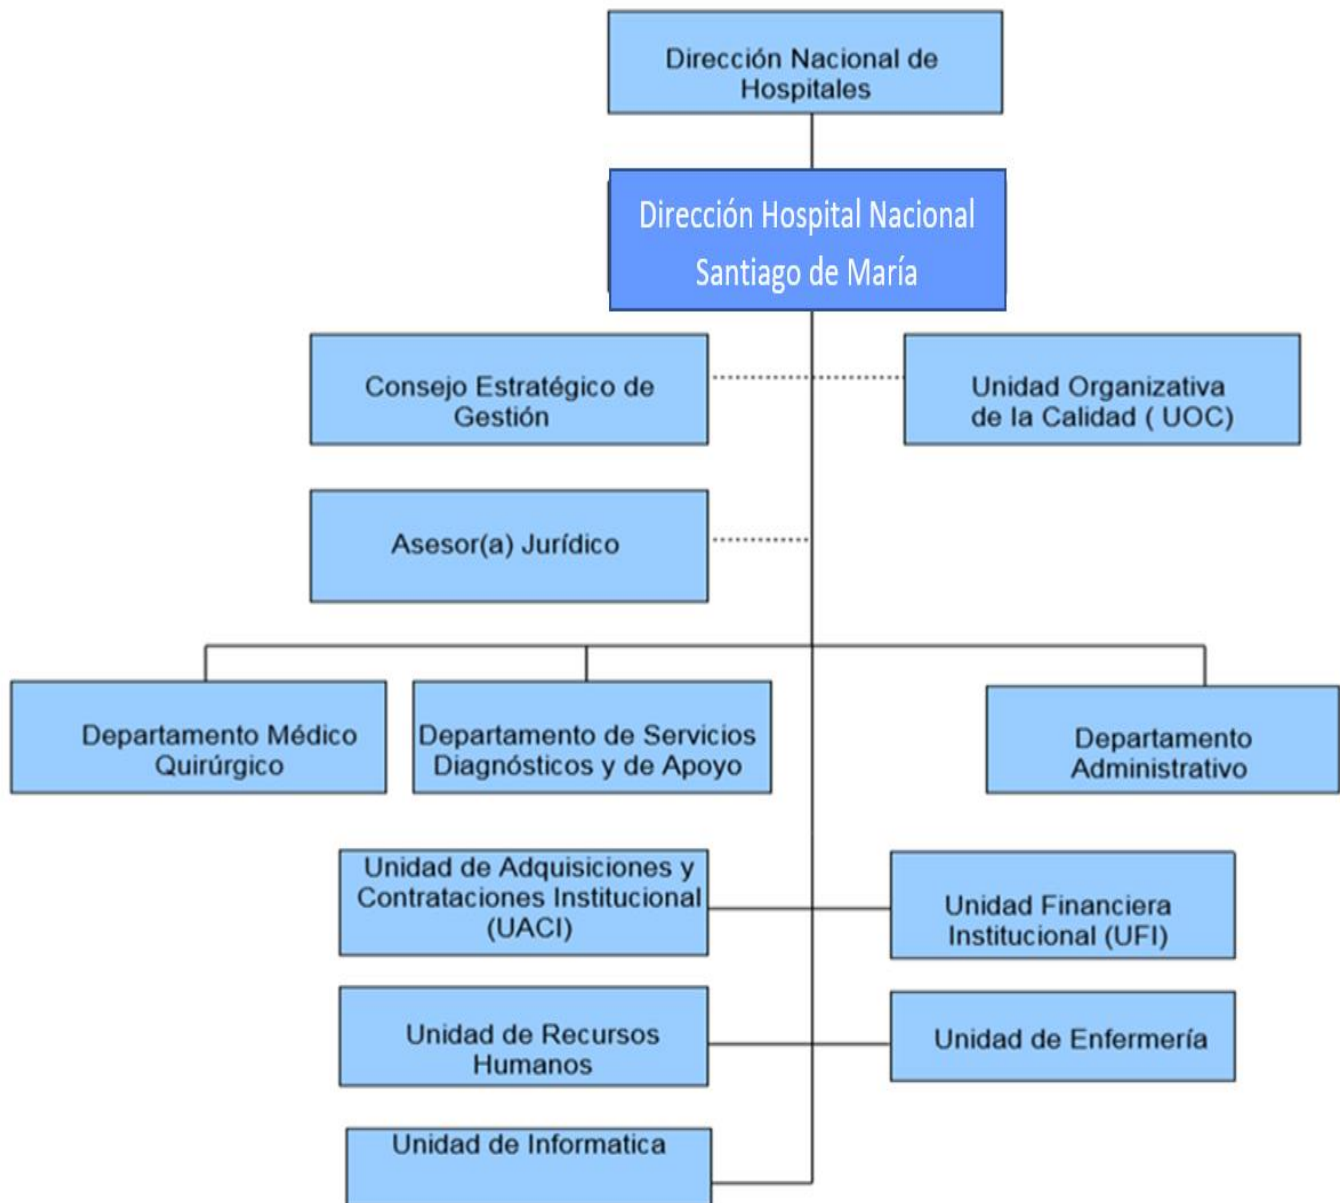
Dirección Nacional de Hospitales

Dirección Hospital Nacional Santiago de María

Consejo Estratégico de Gestión

Unidad Organizativa de la Calidad ( UOC)

Asesor(a) Jurídico

Departamento Médico Quirúrgico

Departamento de Servicios Diagnósticos y de Apoyo

Departamento Administrativo

Unidad de Adquisiciones y Contrataciones Institucional (UACI)

Unidad Financiera Institucional (UFI)

Unidad de Recursos Humanos

Unidad de Enfermería

Unidad de Informatica